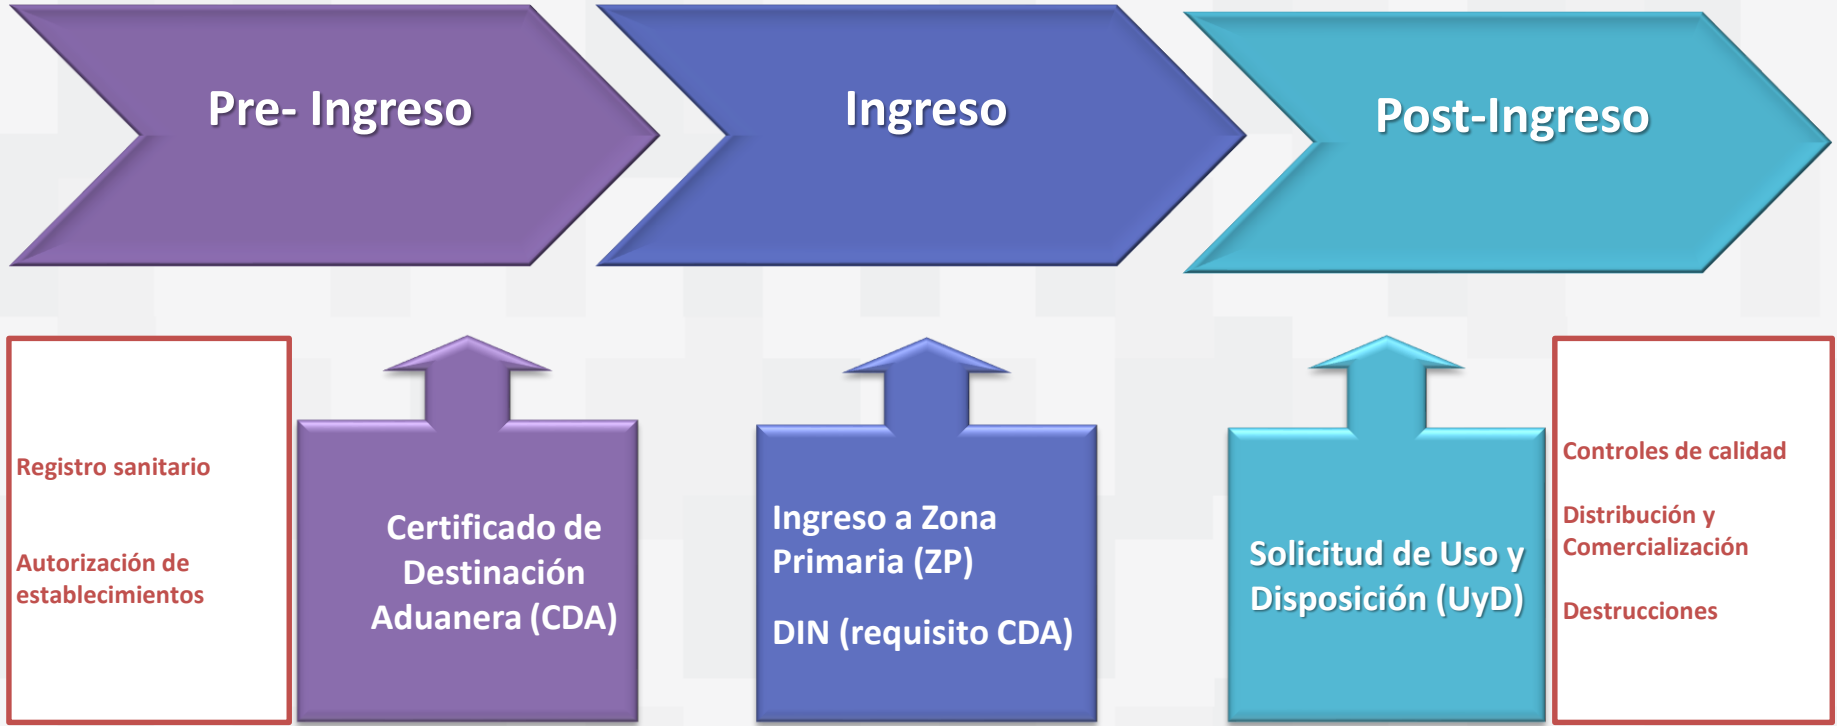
Pre- Ingreso

Ingreso

Post-Ingreso

Registro sanitario

Autorización de establecimientos

Certificado de Destinación Aduanera (CDA)

Ingreso a Zona Primaria (ZP)

DIN (requisito CDA)

Solicitud de Uso y Disposición (UyD)

Controles de calidad

Distribución y Comercialización

Destrucciones